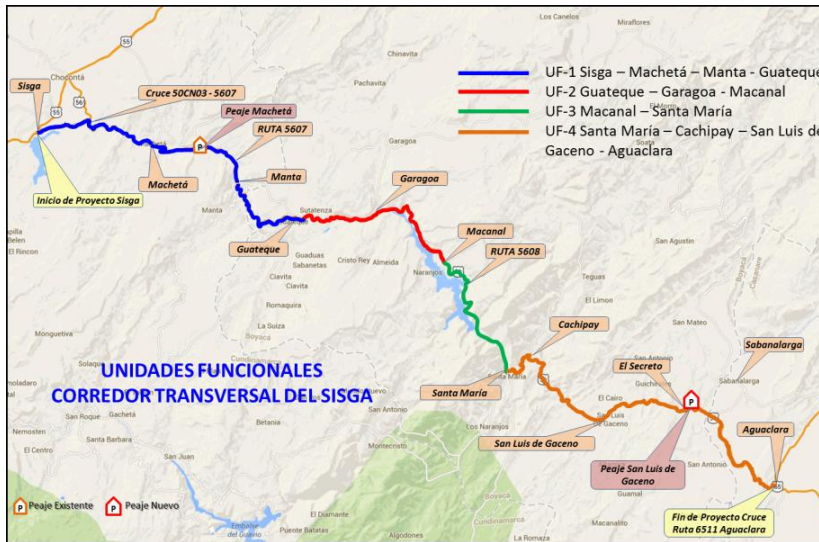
UF-1 Sisga – Machetá – Manta - Guateque
UF-2 Guateque – Garagoa - Macanal
UF-3 Macanal – Santa María
UF-4 Santa María – Cachipay – San Luis de Gaceno - Aguaclara

Sisga
Cruce 50CN03 - 5607
Peaje Machetá
RUTA 5607
Machetá
Manta
Inicio de Proyecto Sisga
Guateque
Garagoa
Macanal
RUTA 5608
Cachipay
Santa María
San Luis de Gaceno
El Secreto
Sabanalarga
Aguaclara
Peaje San Luis de Gaceno
Fin de Proyecto Cruce Ruta 6511 Aguaclara

UNIDADES FUNCIONALES
CORREDOR TRANSVERSAL DEL SISGA

P Peaje Existente
P Peaje Nuevo

Los Canelos
Miraflores
Chocontá
Chinavita
Pachavita
Garagoa
Sutatenza
Guaduas
Sabanetas
Cristo Rey
Almeida
Naranjos
Ciavita
Romaquira
La Suiza
Boyaca
Monguetiva
Belen
El Rincon
San Agustin
Teguas
El Limon
Campohermoso
San Mateo
San Antonio
Guichiral
Sabanalarga
El Cairo
La Union
Los Naranjos
Montecristo
San Roque
Gachetá
Santa Barbara
El Centro
Nemostén
San Juan
Betania
San Antonio
Guamal
San Antonio
Puente Batatas
Algodones
Embalse del Guavio
55
56
65